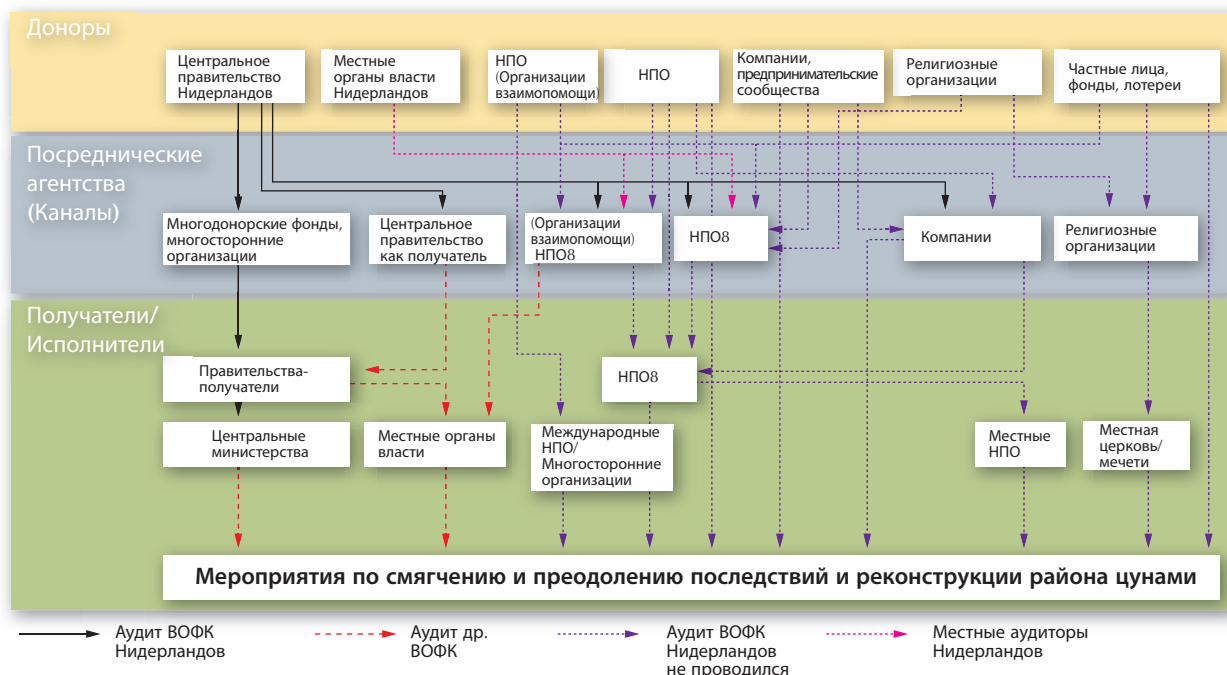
Доноры

Центральное правительство Нидерландов

Местные органы власти Нидерландов

НПО (Организации взаимопомощи)

НПО

Компании, предпринимательские сообщества

Религиозные организации

Частные лица, фонды, лотереи

Посреднические агентства (Каналы)

Многодонорские фонды, многосторонние организации

Центральное правительство как получатель

(Организации взаимопомощи) НПО8

НПО8

Компании

Религиозные организации

Получатели/ Исполнители

Правительства-получатели

НПО8

Центральные министерства

Местные органы власти

Международные НПО/ Многосторонние организации

Местные НПО

Местная церковь/ мечети

Мероприятия по смягчению и преодолению последствий и реконструкции района цунами

Аудит ВОФК Нидерландов

Аудит др. ВОФК

Аудит ВОФК Нидерландов не проводился

Местные аудиторы Нидерландов